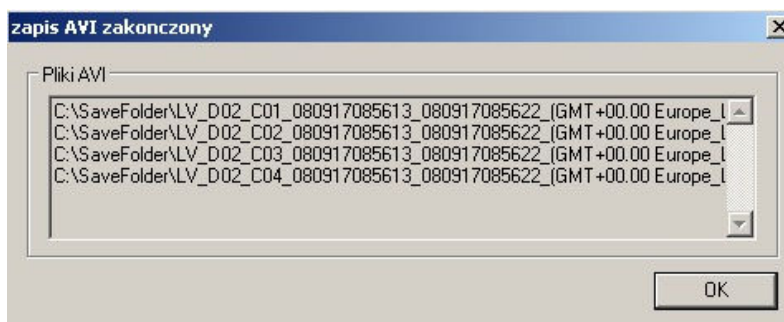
zapis AVI zakonczony

Pliki AVI

C:\SaveFolder\LV_D02_C01_080917085613_080917085622_(GMT+00.00 Europe_l
C:\SaveFolder\LV_D02_C02_080917085613_080917085622_(GMT+00.00 Europe_l
C:\SaveFolder\LV_D02_C03_080917085613_080917085622_(GMT+00.00 Europe_l
C:\SaveFolder\LV_D02_C04_080917085613_080917085622_(GMT+00.00 Europe_l

OK